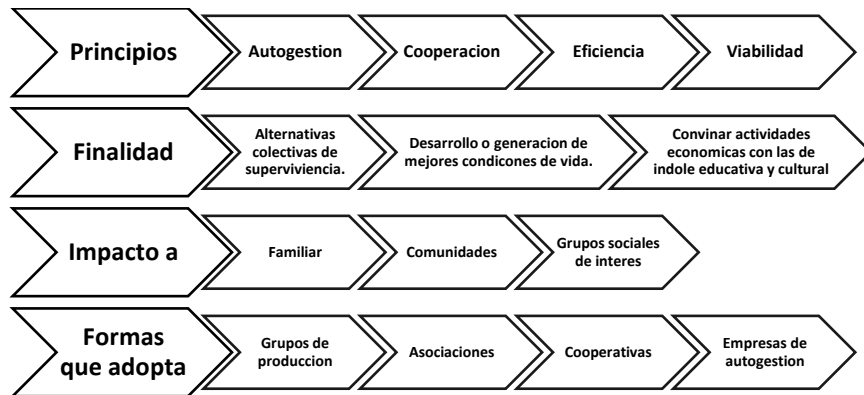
Principios

Autogestion

Cooperacion

Eficiencia

Viabilidad

Finalidad

Alternativas colectivas de superviviencia.

Desarrollo o generacion de mejores condicones de vida.

Convinar actividades economicas con las de indole educativa y cultural

Impacto a

Familiar

Comunidades

Grupos sociales de interes

Formas que adopta

Grupos de produccion

Asociaciones

Cooperativas

Empresas de autogestion